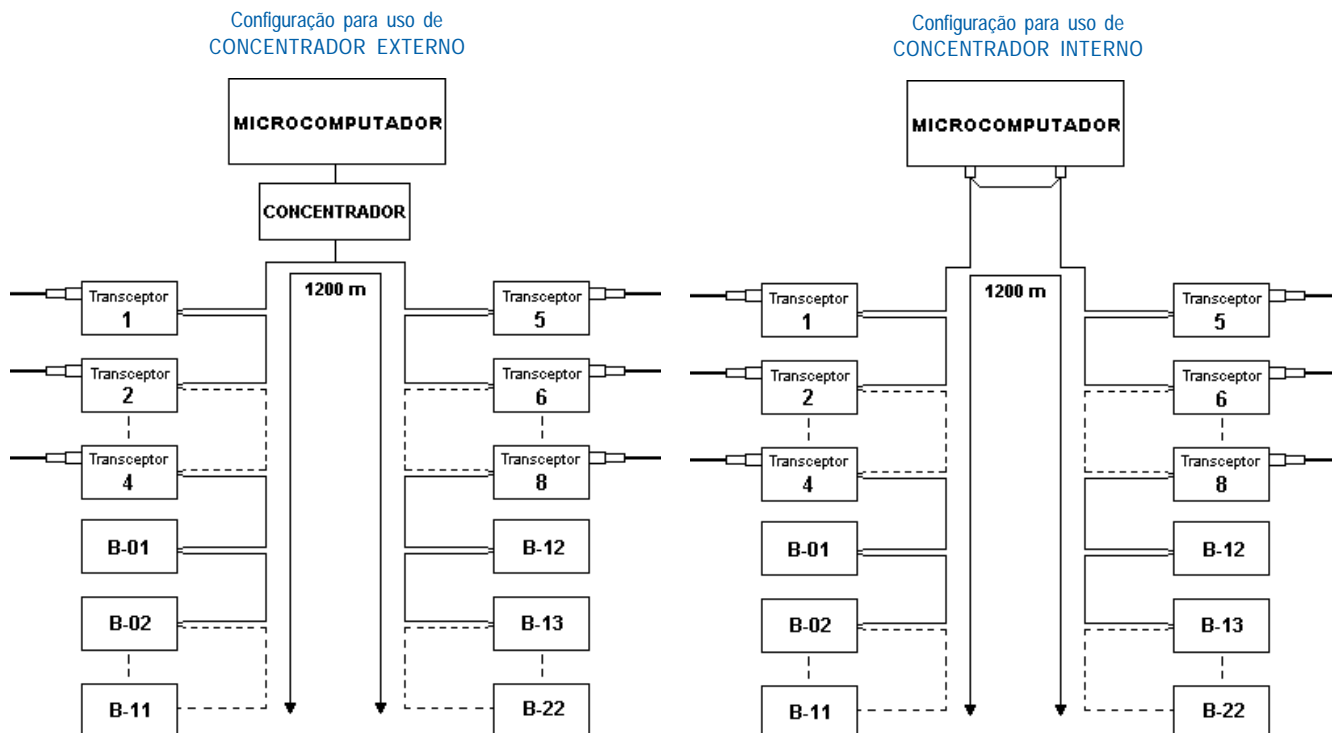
Configuração para uso de
CONCENTRADOR EXTERNO

MICROCOMPUTADOR

CONCENTRADOR

1200 m

Transceptor 1

Transceptor 2

Transceptor 4

B-01

B-02

B-11

Transceptor 5

Transceptor 6

Transceptor 8

B-12

B-13

B-22

Configuração para uso de
CONCENTRADOR INTERNO

MICROCOMPUTADOR

1200 m

Transceptor 1

Transceptor 2

Transceptor 4

B-01

B-02

B-11

Transceptor 5

Transceptor 6

Transceptor 8

B-12

B-13

B-22